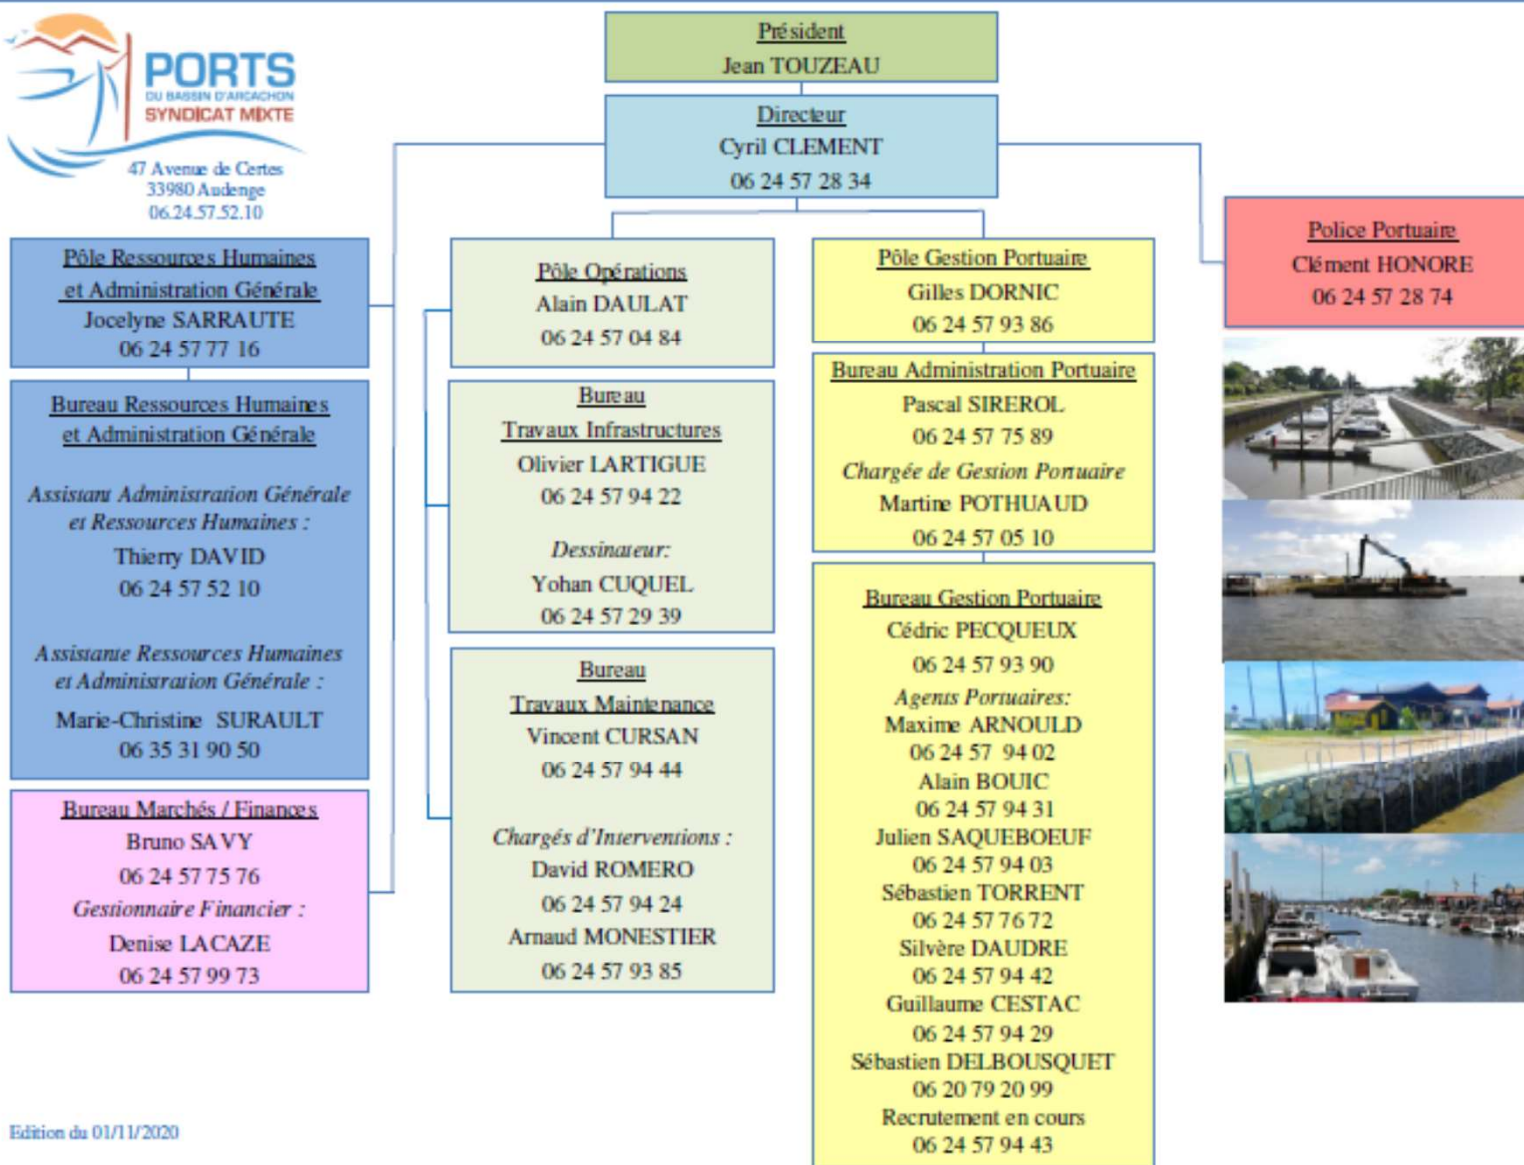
PORTS
DU BASSIN D'ARCACHON
SYNDICAT MIXTE

47 Avenue de Certes
33980 Audenge
06.24.57.52.10

Président
Jean TOUZEAU

Directeur
Cyril CLEMENT
06 24 57 28 34

Pôle Ressources Humaines et Administration Générale
Jocelyne SARRAUTE
06 24 57 77 16

Bureau Ressources Humaines et Administration Générale

Assistant Administration Générale et Ressources Humaines :
Thierry DAVID
06 24 57 52 10

Assistante Ressources Humaines et Administration Générale :
Marie-Christine SURAULT
06 35 31 90 50

Bureau Marchés / Finances
Bruno SAVY
06 24 57 75 76
Gestionnaire Financier :
Denise LACAZE
06 24 57 99 73

Pôle Opérations
Alain DAULAT
06 24 57 04 84

Bureau
Travaux Infrastructures
Olivier LARTIGUE
06 24 57 94 22

Dessinateur:
Yohan CUQUEL
06 24 57 29 39

Bureau
Travaux Maintenance
Vincent CURSAN
06 24 57 94 44

Chargés d'Interventions :
David ROMERO
06 24 57 94 24
Arnaud MONESTIER
06 24 57 93 85

Pôle Gestion Portuaire
Gilles DORNIC
06 24 57 93 86

Bureau Administration Portuaire
Pascal SIREROL
06 24 57 75 89
Chargée de Gestion Portuaire
Martine POTHUAUD
06 24 57 05 10

Bureau Gestion Portuaire
Cédric PECQUEUX
06 24 57 93 90
Agents Portuaires:
Maxime ARNOULD
06 24 57 94 02
Alain BOUIC
06 24 57 94 31
Julien SAQUEBOEUF
06 24 57 94 03
Sébastien TORRENT
06 24 57 76 72
Silvère DAUDRE
06 24 57 94 42
Guillaume CESTAC
06 24 57 94 29
Sébastien DELBOUSQUET
06 20 79 20 99
Recrutement en cours
06 24 57 94 43

Police Portuaire
Clément HONORE
06 24 57 28 74

Edition du 01/11/2020